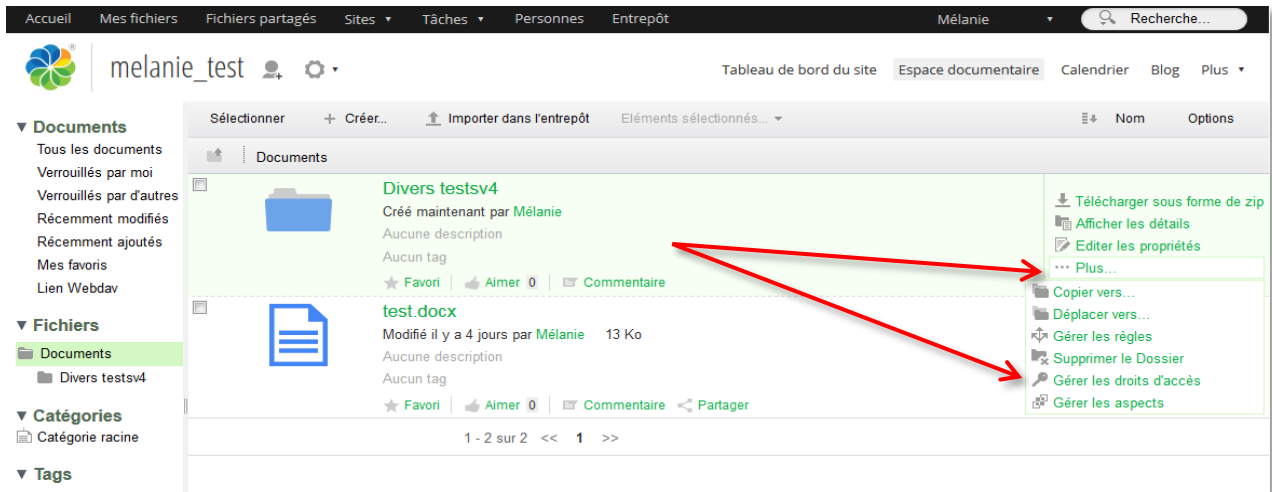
Accueil Mes fichiers Fichiers partagés Sites ▾ Tâches ▾ Personnes Entrepôt Mélanie ▾ Recherche...

melanie_test

Tableau de bord du site Espace documentaire Calendrier Blog Plus ▾

▼ Documents
Tous les documents
Verrouillés par moi
Verrouillés par d'autres
Récemment modifiés
Récemment ajoutés
Mes favoris
Lien Webdav

▼ Fichiers
Documents
Divers testsv4

▼ Catégories
Catégorie racine

▼ Tags

Sélectionner + Créer... Importer dans l'entrepôt Eléments sélectionnés... ▾ Nom Options

Documents

Divers testsv4
Créé maintenant par Mélanie
Aucune description
Aucun tag
Favori Aimer 0 Commentaire

Télécharger sous forme de zip
Afficher les détails
Editer les propriétés
··· Plus...
Copier vers...
Déplacer vers...
Gérer les règles
Supprimer le Dossier
Gérer les droits d'accès
Gérer les aspects

test.docx
Modifié il y a 4 jours par Mélanie 13 Ko
Aucune description
Aucun tag
Favori Aimer 0 Commentaire Partager

1 - 2 sur 2 << 1 >>